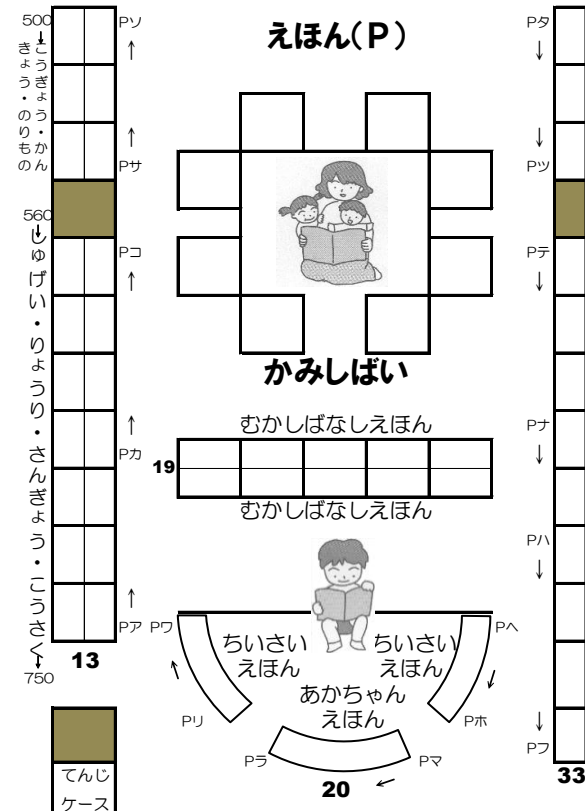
500
こうぎょう・のりもの
きょうぎょう・かのん

560
じゅげい・りょうり・さんぎょう・こうさく
750

13

Pソ
↑
↑
Pサ
Pコ
↑
↑
Pカ
↑
Pア Pワ

えほん(P)

かみしばい

むかしばなしえほん
19
むかしばなしえほん

ちいさい えほん
ちいさい えほん
あかちゃん えほん

Pヘ
Pリ
Pホ
Pラ
Pマ
20

Pタ
↓
↓
Pツ
Pテ
↓
Pナ
↓
Pハ
↓
↓
Pフ
33

てんじ
ケース